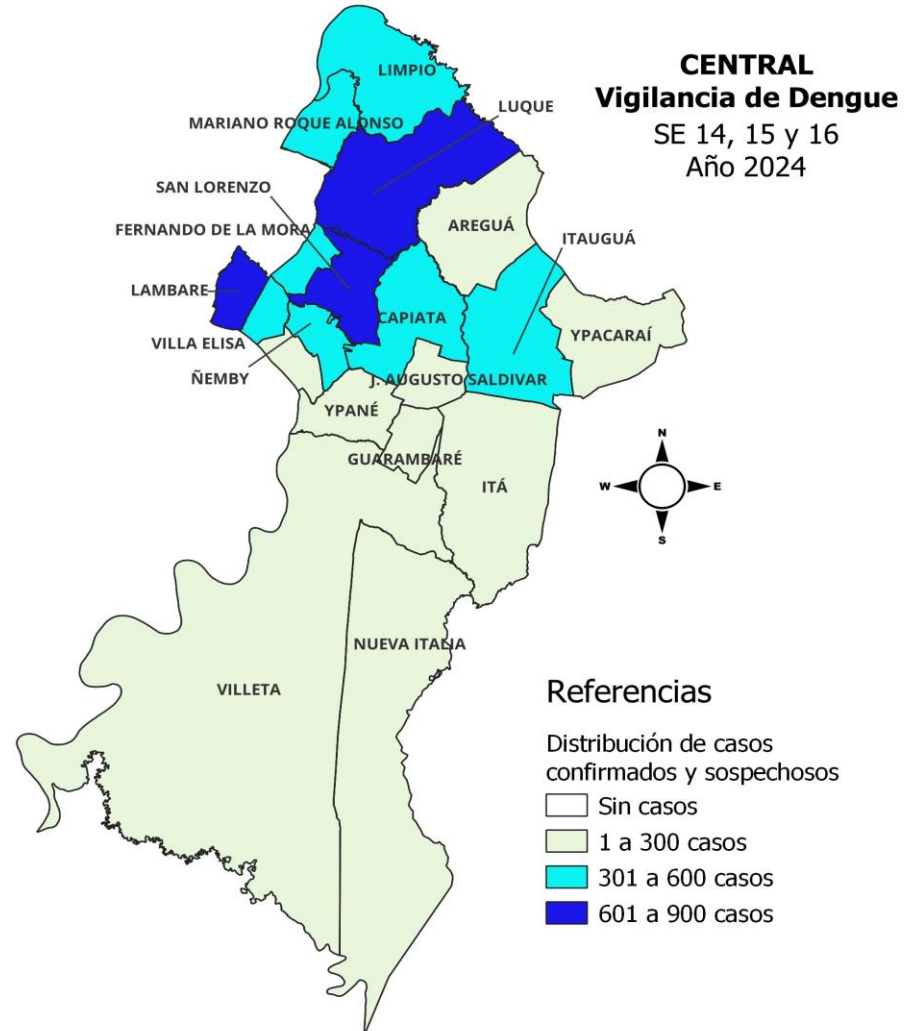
CENTRAL
Vigilancia de Dengue
SE 14, 15 y 16
Año 2024

LIMPIO
MARIANO ROQUE ALONSO
LUQUE
SAN LORENZO
FERNANDO DE LA MORA
AREGUÁ
ITAUGUÁ
LAMBARE
CAPIATA
YPACARAÍ
VILLA ELISA
ÑEMBY
J. AUGUSTO SALDIVAR
YPANÉ
GUARAMBARÉ
ITÁ
N
W
E
S
NUEVA ITALIA
VILLETA

Referencias
Distribución de casos confirmados y sospechosos
Sin casos
1 a 300 casos
301 a 600 casos
601 a 900 casos